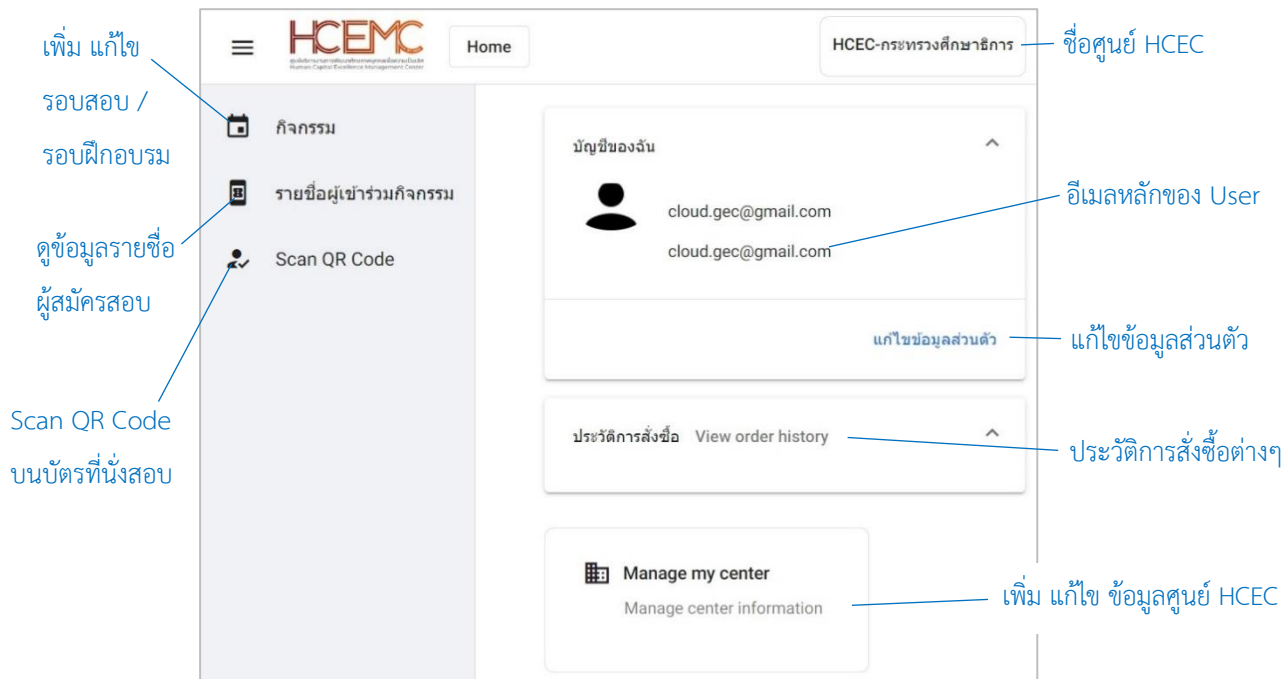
เพิ่ม แก้ไข รอบสอบ / รอบฝึกอบรม

ดูข้อมูลรายชื่อ ผู้สมัครสอบ

Scan QR Code บนบัตรที่นั่งสอบ

HCEMC

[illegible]
Human Capital Excellence Management Center

Home

HCEC-กระทรวงศึกษาธิการ

ชื่อศูนย์ HCEC

กิจกรรม

รายชื่อผู้เข้าร่วมกิจกรรม

Scan QR Code

บัญชีของฉัน

cloud.gec@gmail.com

cloud.gec@gmail.com

อีเมลหลักของ User

แก้ไขข้อมูลส่วนตัว

แก้ไขข้อมูลส่วนตัว

ประวัติการสั่งซื้อ View order history

ประวัติการสั่งซื้อต่างๆ

Manage my center

Manage center information

เพิ่ม แก้ไข ข้อมูลศูนย์ HCEC